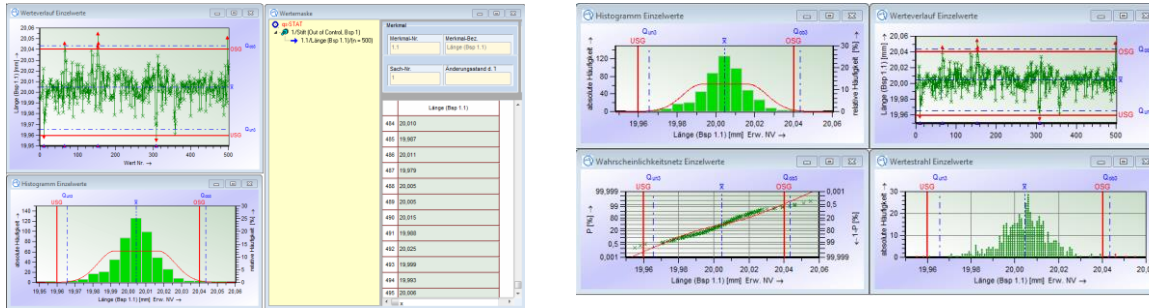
Werteverlauf Einzelwerte

20,06
20,05
20,04
20,03
20,02
20,01
20,00
19,99
19,98
19,97
19,96
19,95

OSG
USG
Länge (Bsp 1.1) [mm]
0 100 200 300 400 500
Wert Nr. →

Histogramm Einzelwerte

USG
OSG
absolute Häufigkeit
relative Häufigkeit [%]
Länge (Bsp 1.1) [mm] Erw. NV →

Wertemaske

qs-STAT
1/Stift (Out of Control, Bsp 1)
1.1/Länge (Bsp 1.1)/(n = 500)

Merkmal
Merkmal-Nr.
1.1
Merkmal-Bez.
Länge (Bsp 1.1)
Sach-Nr.
1
Änderungsstand d. 1

| | Länge (Bsp 1.1) |
|---|---|
| 484 | 20,010 |
| 485 | 19,987 |
| 486 | 20,011 |
| 487 | 19,979 |
| 488 | 20,005 |
| 489 | 20,005 |
| 490 | 20,015 |
| 491 | 19,988 |
| 492 | 20,025 |
| 493 | 19,999 |
| 494 | 19,993 |
| 495 | 20,006 |

Histogramm Einzelwerte

USG
OSG
absolute Häufigkeit
relative Häufigkeit [%]
19,96 19,98 20,00 20,02 20,04 20,06
Länge (Bsp 1.1) [mm] Erw. NV →

Werteverlauf Einzelwerte

20,06
20,04
20,02
20,00
19,98
19,96
OSG
USG
Länge (Bsp 1.1) [mm]
0 100 200 300 400 500

Wahrscheinlichkeitsnetz Einzelwerte

USG
OSG
99,999
99
90
50
10
1
0,001
P [%]
0,001
0,5
10
50
90
99
99,999
1-P [%]
19,96 19,98 20,00 20,02 20,04 20,06
Länge (Bsp 1.1) [mm] Erw. NV →

Wertestrahl Einzelwerte

USG
OSG
absolute Häufigkeit
19,96 19,98 20,00 20,02 20,04
Länge (Bsp 1.1) [mm] Erw. NV →